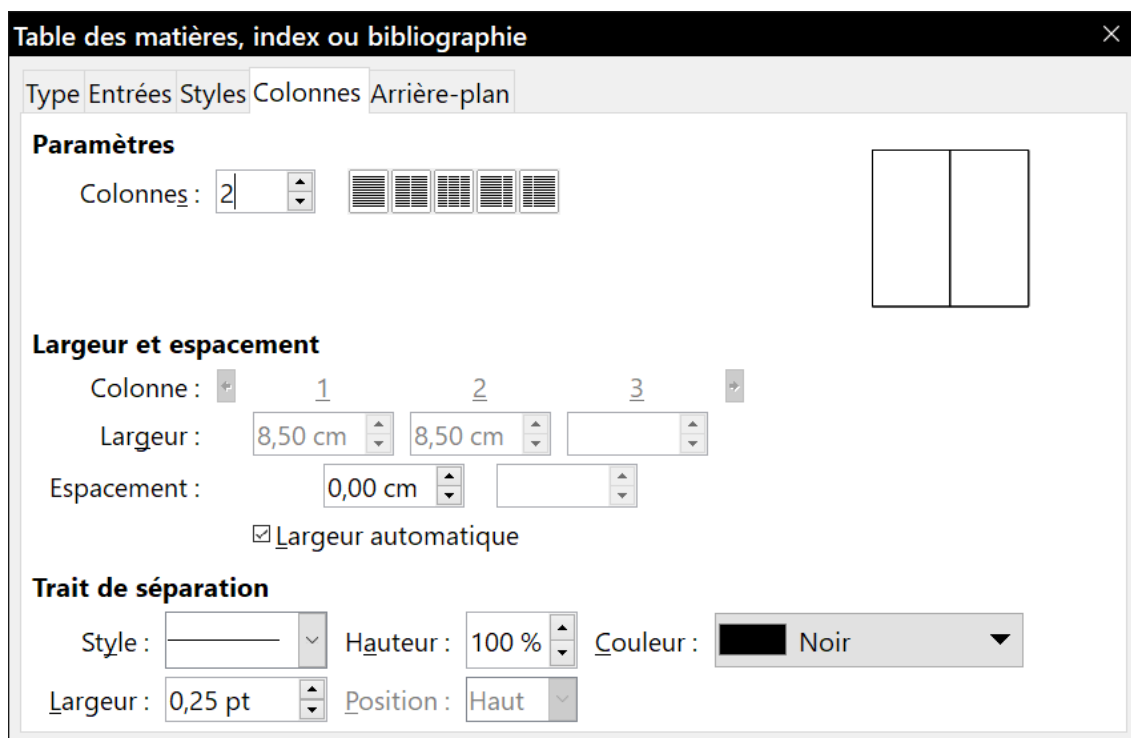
Table des matières, index ou bibliographie

Type Entrées Styles Colonnes Arrière-plan

Paramètres

Colonnes : 2

Largeur et espacement

Colonne : 1 2 3

Largeur : 8,50 cm 8,50 cm

Espacement : 0,00 cm

☑ Largeur automatique

Trait de séparation

Style : Hauteur : 100 % Couleur : Noir

Largeur : 0,25 pt Position : Haut